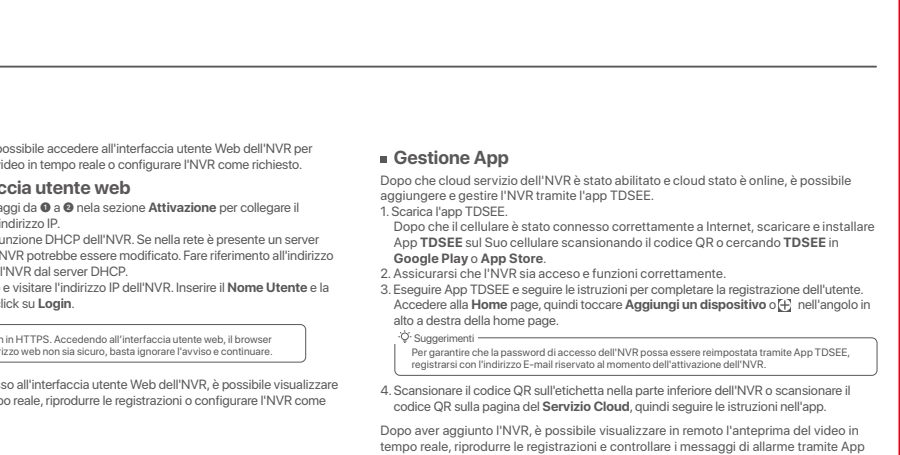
possibile accedere all'interfaccia utente Web dell'NVR per ideo in tempo reale o configurare l'NVR come richiesto.

ccia utente web

aggi da ❶ a ❷ nela sezione **Attivazione** per collegare il indirizzo IP.

unzione DHCP dell'NVR. Se nella rete è presente un server NVR potrebbe essere modificato. Fare riferimento all'indirizzo l'NVR dal server DHCP.

e visitare l'indirizzo IP dell'NVR. Inserire il **Nome Utente** e la lick su **Login**.

n in HTTPS. Accedendo all'interfaccia utente web, il browser irizzo web non sia sicuro, basta ignorare l'avviso e continuare.

sso all'interfaccia utente Web dell'NVR, è possibile visualizzare po reale, riprodurre le registrazioni o configurare l'NVR come

**Gestione App**

Dopo che cloud servizio dell'NVR è stato abilitato e cloud stato è online, è possibile aggiungere e gestire l'NVR tramite l'app TDSEE.

1. Scarica l'app TDSEE.
Dopo che il cellulare è stato connesso correttamente a Internet, scaricare e installare App **TDSEE** sul Suo cellulare scansionando il codice QR o cercando **TDSEE** in **Google Play** o **App Store**.
2. Assicurarsi che l'NVR sia acceso e funzioni correttamente.
3. Eseguire App TDSEE e seguire le istruzioni per completare la registrazione dell'utente. Accedere alla **Home** page, quindi toccare **Aggiungi un dispositivo** o [+] nell'angolo in alto a destra della home page.

Suggerimenti
Per garantire che la password di accesso dell'NVR possa essere reimpostata tramite App TDSEE, registrarsi con l'indirizzo E-mail riservato al momento dell'attivazione dell'NVR.

4. Scansionare il codice QR sull'etichetta nella parte inferiore dell'NVR o scansionare il codice QR sulla pagina del **Servizio Cloud**, quindi seguire le istruzioni nell'app.

Dopo aver aggiunto l'NVR, è possibile visualizzare in remoto l'anteprima del video in tempo reale, riprodurre le registrazioni e controllare i messaggi di allarme tramite App